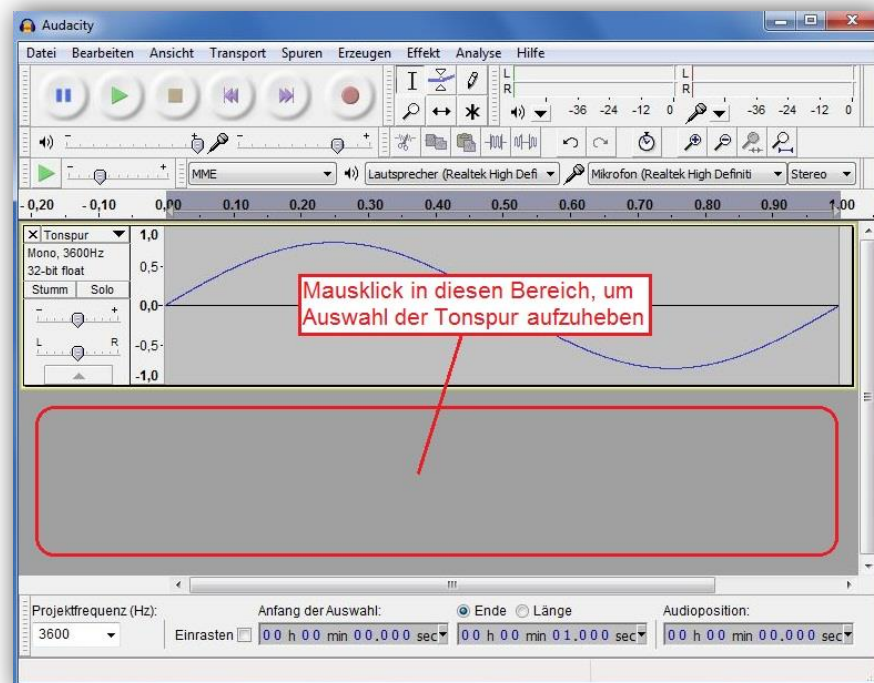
Audacity

Datei Bearbeiten Ansicht Transport Spuren Erzeugen Effekt Analyse Hilfe

L
R
-36 -24 -12 0
L
R
-36 -24 -12 0

-
+
-
+

MME
Lautsprecher (Realtek High Defi
Mikrofon (Realtek High Definiti
Stereo

-0,20 -0,10 0,00 0,10 0,20 0,30 0,40 0,50 0,60 0,70 0,80 0,90 1,00

× Tonspur
Mono, 3600Hz
32-bit float
Stumm Solo
-
+
L
R

1,0
0,5
0,0
-0,5
-1,0

Mausklick in diesen Bereich, um Auswahl der Tonspur aufzuheben

Projektfrequenz (Hz):
3600
Anfang der Auswahl:
Einrasten
00 h 00 min 00,000 sec
Ende
Länge
00 h 00 min 01,000 sec
Audioposition:
00 h 00 min 00,000 sec